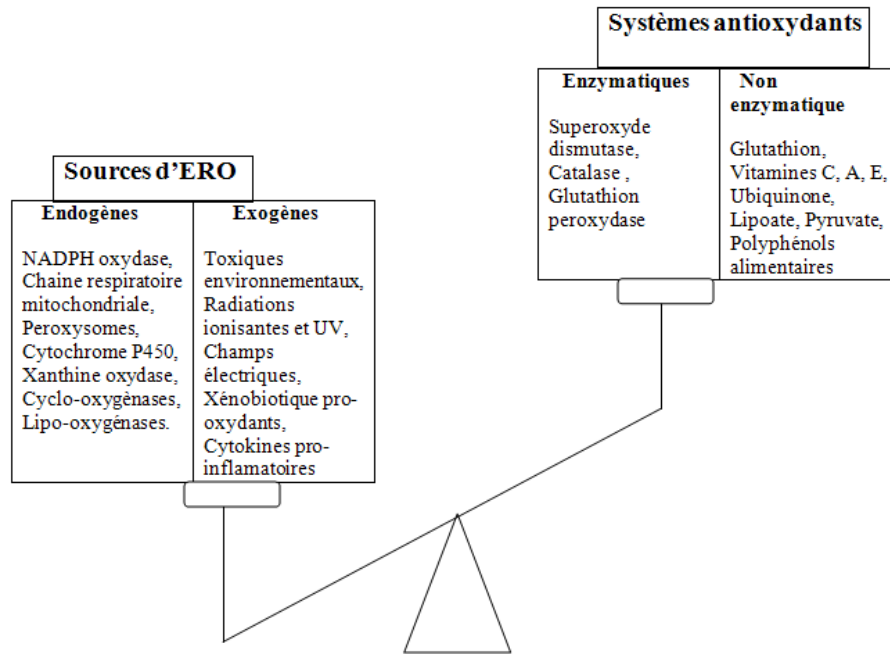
Systèmes antioxydants

| Enzymatiques | Non enzymatique |
|---|---|
| Superoxyde dismutase, Catalase , Glutathion peroxydase | Glutathion, Vitamines C, A, E, Ubiquinone, Lipoate, Pyruvate, Polyphénols alimentaires |

Sources d'ERO

| Endogènes | Exogènes |
|---|---|
| NADPH oxydase, Chaine respiratoire mitochondriale, Peroxysomes, Cytochrome P450, Xanthine oxydase, Cyclo-oxygènases, Lipo-oxygénases. | Toxiques environnementaux, Radiations ionisantes et UV, Champs électriques, Xénobiotique pro-oxydants, Cytokines pro-inflamatoires |